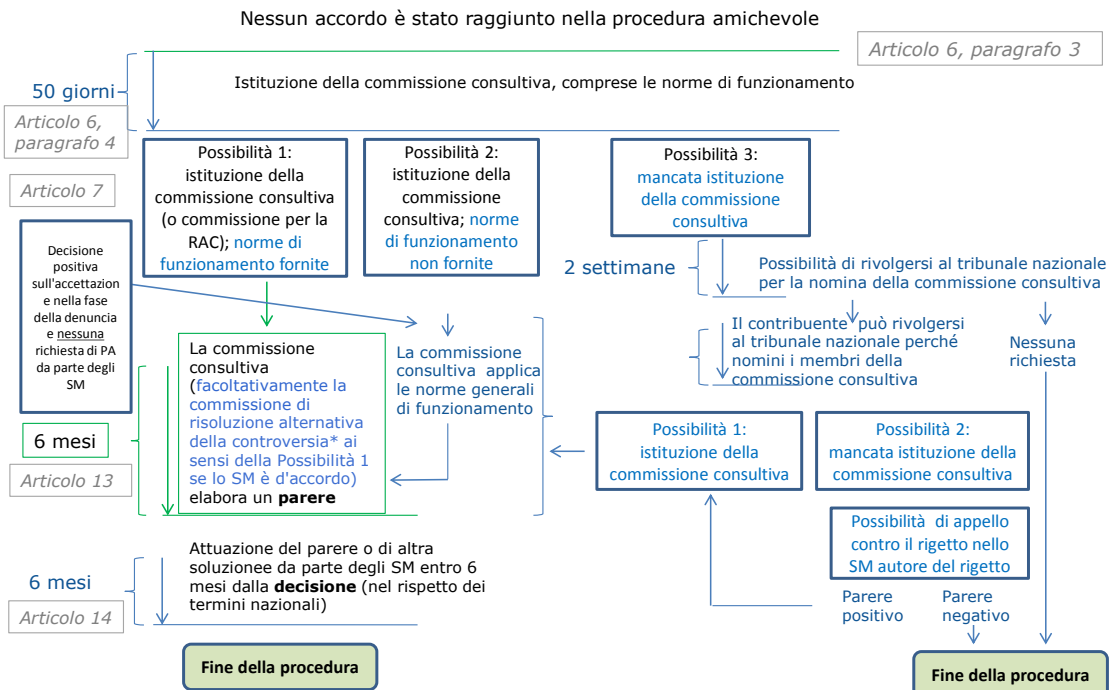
Nessun accordo è stato raggiunto nella procedura amichevole

Articolo 6, paragrafo 3

50 giorni

Articolo 6, paragrafo 4

Istituzione della commissione consultiva, comprese le norme di funzionamento

Possibilità 1: istituzione della commissione consultiva (o commissione per la RAC); norme di funzionamento fornite

Possibilità 2: istituzione della commissione consultiva; norme di funzionamento non fornite

Possibilità 3: mancata istituzione della commissione consultiva

Articolo 7

Decisione positiva sull'accettazione e nella fase della denuncia e nessuna richiesta di PA da parte degli SM

2 settimane

Possibilità di rivolgersi al tribunale nazionale per la nomina della commissione consultiva

La commissione consultiva (facoltativamente la commissione di risoluzione alternativa della controversia* ai sensi della Possibilità 1 se lo SM è d'accordo) elabora un parere

La commissione consultiva applica le norme generali di funzionamento

Il contribuente può rivolgersi al tribunale nazionale perché nomini i membri della commissione consultiva

Nessuna richiesta

6 mesi

Articolo 13

Possibilità 1: istituzione della commissione consultiva

Possibilità 2: mancata istituzione della commissione consultiva

Possibilità di appello contro il rigetto nello SM autore del rigetto

6 mesi

Articolo 14

Attuazione del parere o di altra soluzione da parte degli SM entro 6 mesi dalla decisione (nel rispetto dei termini nazionali)

Parere positivo

Parere negativo

Fine della procedura

Fine della procedura